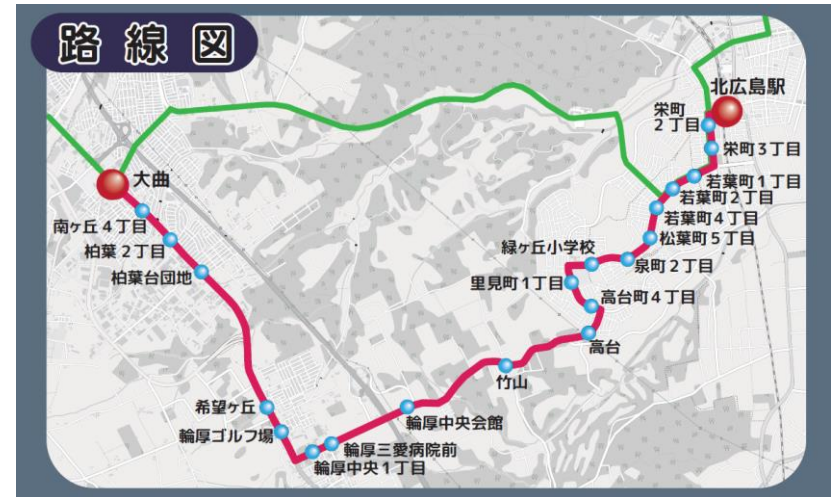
路線図

北広島駅
栄町2丁目
栄町3丁目
若葉町1丁目
若葉町2丁目
若葉町4丁目
松葉町5丁目
泉町2丁目
緑ヶ丘小学校
里見町1丁目
高台町4丁目
高台
竹山
輪厚中央会館
輪厚三愛病院前
輪厚中央1丁目
輪厚ゴルフ場
希望ヶ丘
柏葉台団地
柏葉2丁目
南ヶ丘4丁目
大曲